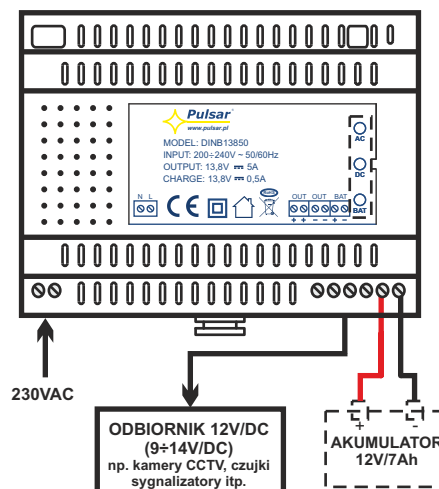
Pulsar
www.pulsar.pl
MODEL: DINB13850
INPUT: 200÷240V ~ 50/60Hz
OUTPUT: 13,8V ⎓ 5A
CHARGE: 13,8V ⎓ 0,5A

AC
DC
BAT

N L
CE

OUT OUT BAT
+ + − − + −

230VAC

ODBIORNIK 12V/DC
(9÷14V/DC)
np. kamery CCTV, czujki
sygnalizatory itp.

+ −
AKUMULATOR
12V/7Ah